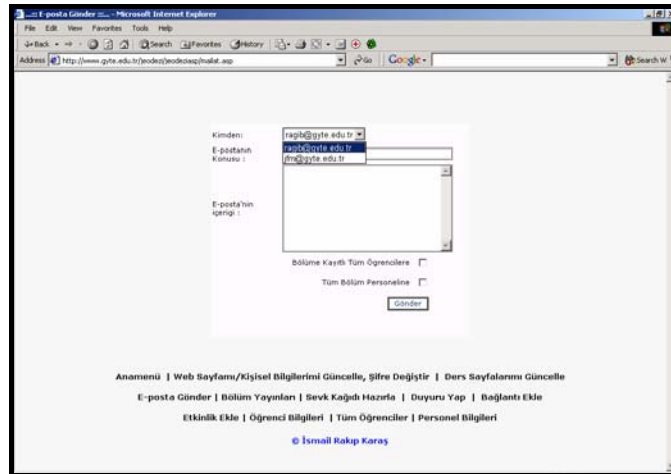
.::: E-posta Gönder :::. - Microsoft Internet Explorer

File Edit View Favorites Tools Help

Back Search Favorites History

Address http://www.gyte.edu.tr/jeodezi/jeodeziasp/mailat.asp Go Google Search W

Kimden: ragib@gyte.edu.tr

ragib@gyte.edu.tr
jfm@gyte.edu.tr

E-postanın Konusu :

E-posta'nın içerigi :

Bölüme Kayıtlı Tüm Ögrencilere

Tüm Bölüm Personeline

Gönder

Anamenü | Web Sayfamı/Kişisel Bilgilerimi Güncelle, Şifre Değiştir | Ders Sayfalarını Güncelle

E-posta Gönder | Bölüm Yayınları | Sevk Kağıdı Hazırla | Duyuru Yap | Bağlantı Ekle

Etkinlik Ekle | Öğrenci Bilgileri | Tüm Öğrenciler | Personel Bilgileri

© İsmail Rakıp Karaş